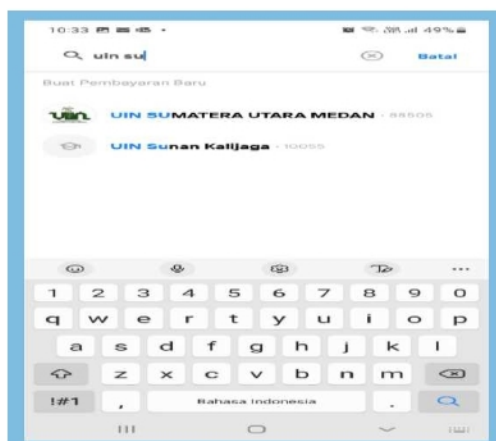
10:33 ▪ ▪ ▪ •
49%

uin su

Batal

Buat Pembayaran Baru

UIN SUMATERA UTARA MEDAN · 88505

UIN Sunan Kalijaga · 10055

1 2 3 4 5 6 7 8 9 0
q w e r t y u i o p
a s d f g h j k l
z x c v b n m
!#1 , Bahasa Indonesia .